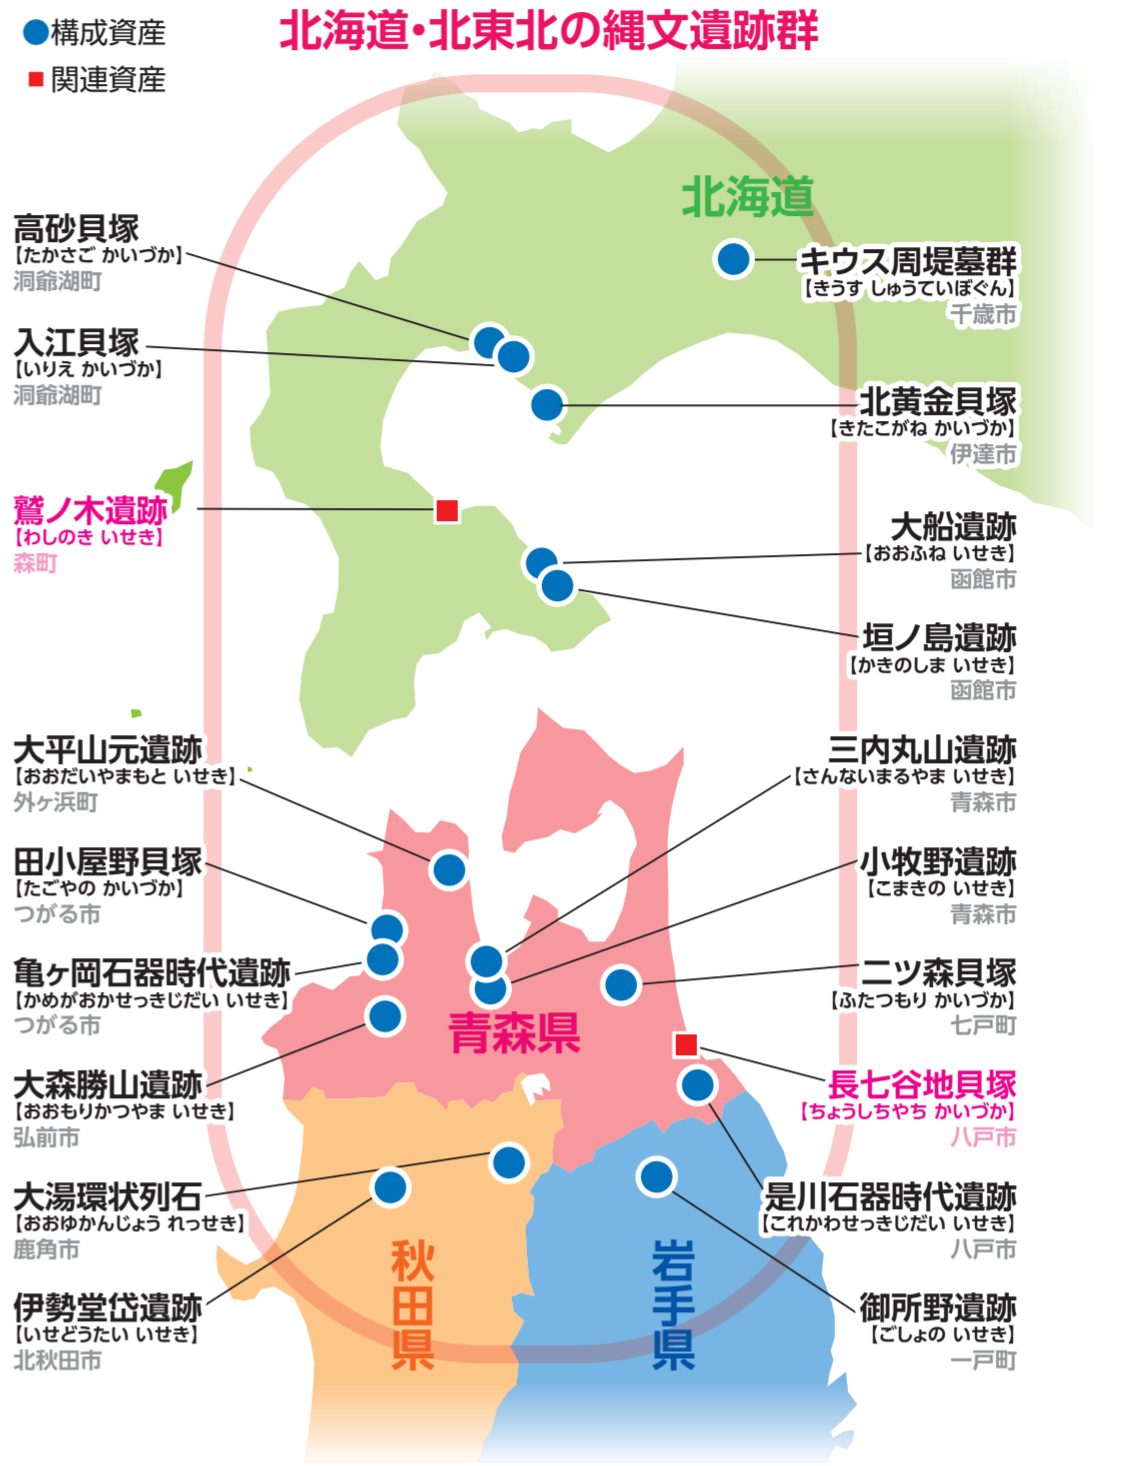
●構成資産
■関連資産

北海道・北東北の縄文遺跡群

北海道

高砂貝塚
【たかさご かいづか】
洞爺湖町

入江貝塚
【いりえ かいづか】
洞爺湖町

鷲ノ木遺跡
【わしのき いせき】
森町

大平山元遺跡
【おおだいやまもと いせき】
外ヶ浜町

田小屋野貝塚
【たごやの かいづか】
つがる市

亀ヶ岡石器時代遺跡
【かめがおかせっきじだい いせき】
つがる市

大森勝山遺跡
【おおもりかつやま いせき】
弘前市

大湯環状列石
【おおゆかんじょう れっせき】
鹿角市

伊勢堂岱遺跡
【いせどうたい いせき】
北秋田市

キウス周堤墓群
【きうす しゅうていぼぐん】
千歳市

北黄金貝塚
【きたこがね かいづか】
伊達市

大船遺跡
【おおふね いせき】
函館市

垣ノ島遺跡
【かきのしま いせき】
函館市

三内丸山遺跡
【さんないまるやま いせき】
青森市

小牧野遺跡
【こまきの いせき】
青森市

二ツ森貝塚
【ふたつもり かいづか】
七戸町

長七谷地貝塚
【ちょうしちやち かいづか】
八戸市

是川石器時代遺跡
【これかわせっきじだい いせき】
八戸市

御所野遺跡
【ごしょの いせき】
一戸町

青森県

秋田県

岩手県